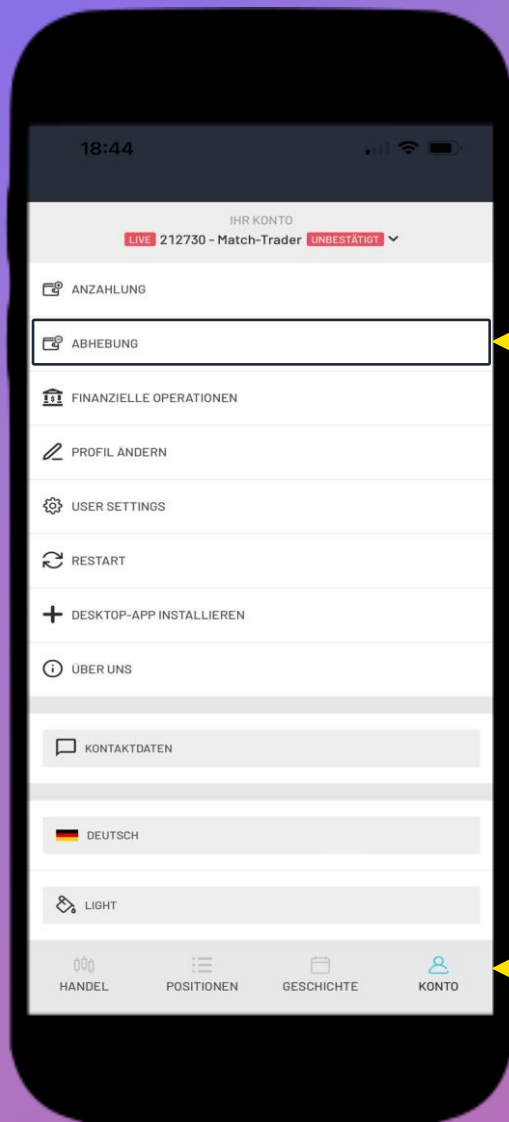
18:44

IHR KONTO
LIVE 212730 - Match-Trader UNBESTÄTIGT

ANZAHLUNG

ABHEBUNG

FINANZIELLE OPERATIONEN

PROFIL ÄNDERN

USER SETTINGS

RESTART

DESKTOP-APP INSTALLIEREN

ÜBER UNS

KONTAKTDATEN

DEUTSCH

LIGHT

HANDEL POSITIONEN GESCHICHTE KONTO